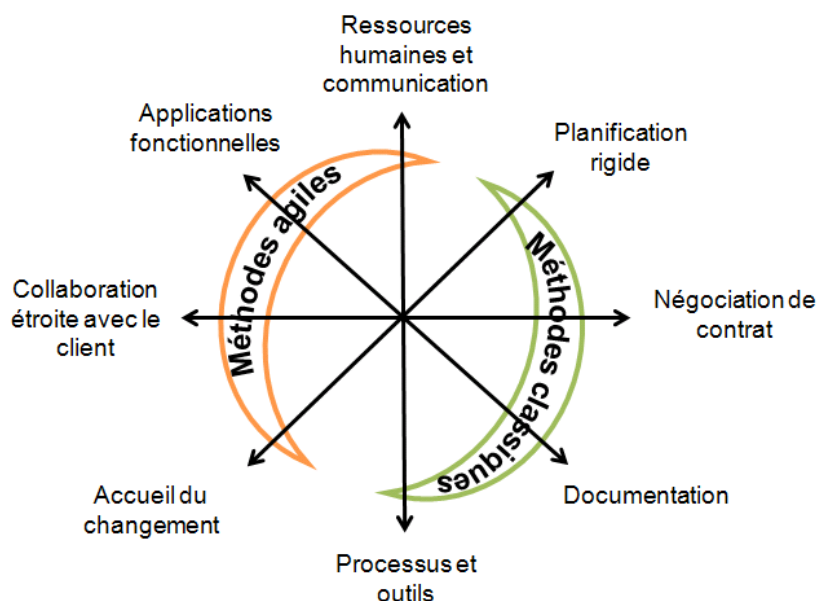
Ressources humaines et communication

Applications fonctionnelles

Planification rigide

Méthodes agiles

Méthodes classiques

Collaboration étroite avec le client

Négociation de contrat

Accueil du changement

Documentation

Processus et outils